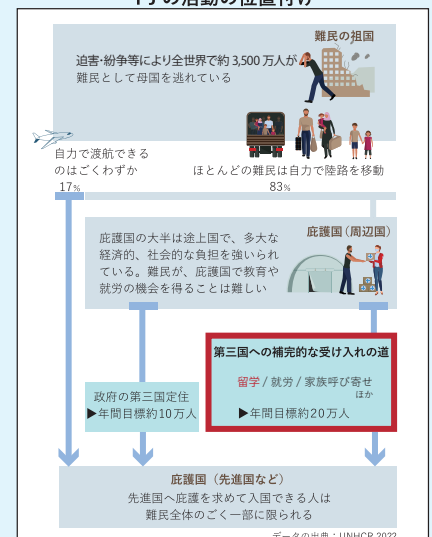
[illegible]の活動の位置付け

難民の祖国

迫害・紛争等により全世界で約 3,500 万人が難民として母国を逃れている

自力で渡航できるのはごくわずか
17%

ほとんどの難民は自力で陸路を移動
83%

庇護国（周辺国）

庇護国の大半は途上国で、多大な経済的、社会的な負担を強いられている。難民が、庇護国で教育や就労の機会を得ることは難しい

第三国への補完的な受け入れの道

留学 / 就労 / 家族呼び寄せ ほか

▶年間目標約20万人

政府の第三国定住
▶年間目標約10万人

庇護国（先進国など）

先進国へ庇護を求めて入国できる人は難民全体のごく一部に限られる

データの出典：UNHCR 2022